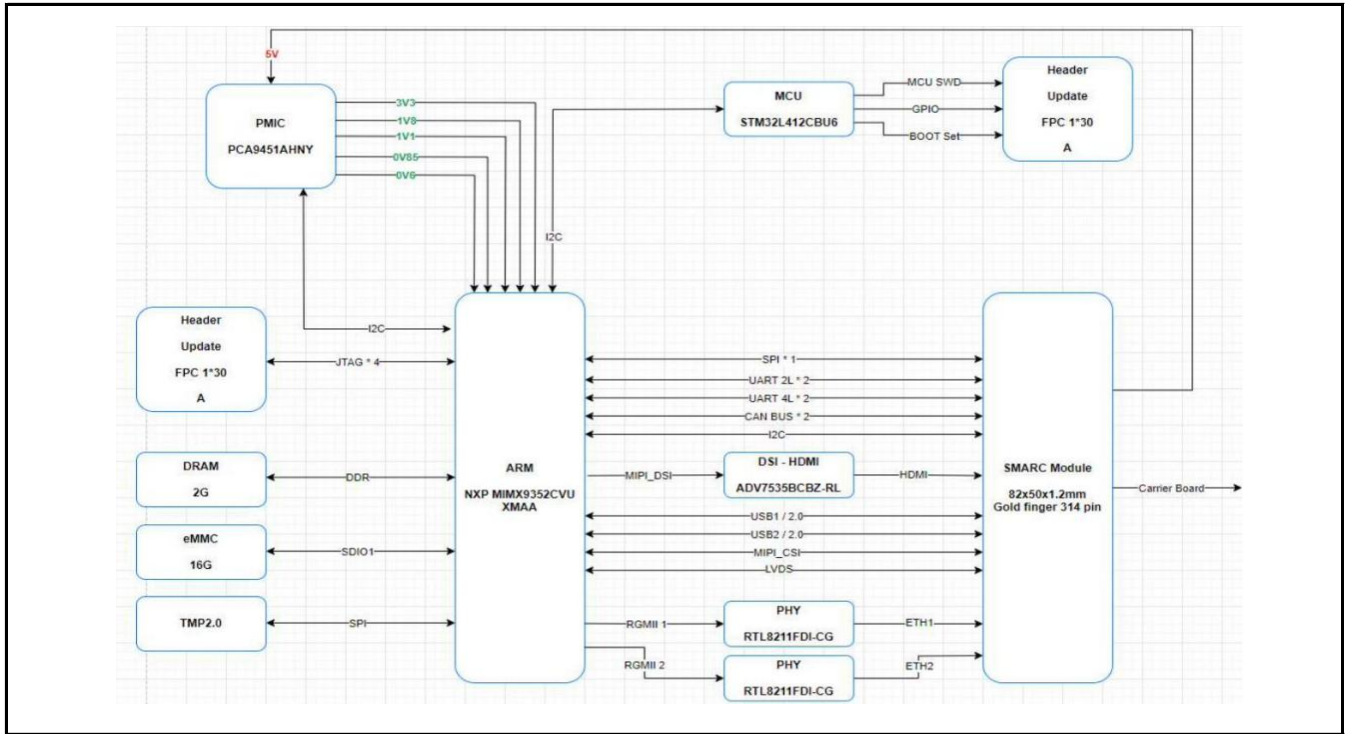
5V

PMIC
PCA9451AHNY

3V3
1V8
1V1
0V85
0V6

MCU
STM32L412CBU6

MCU SWD
GPIO
BOOT Set

Header
Update
FPC 1*30
A

I2C

Header
Update
FPC 1*30
A

I2C
JTAG * 4

DRAM
2G

DDR

eMMC
16G

SDIO1

TMP2.0

SPI

ARM
NXP MIMX9352CVU XMAA

SPI * 1
UART 2L * 2
UART 4L * 2
CAN BUS * 2
I2C

MIPI_DSI

DSI - HDMI
ADV7535BCBZ-RL

HDMI

USB1 / 2.0
USB2 / 2.0
MIPI_CSI
LVDS

RGMII 1

PHY
RTL8211FDI-CG

ETH1

RGMII 2

PHY
RTL8211FDI-CG

ETH2

SMARC Module
82x50x1.2mm
Gold finger 314 pin

Carrier Board